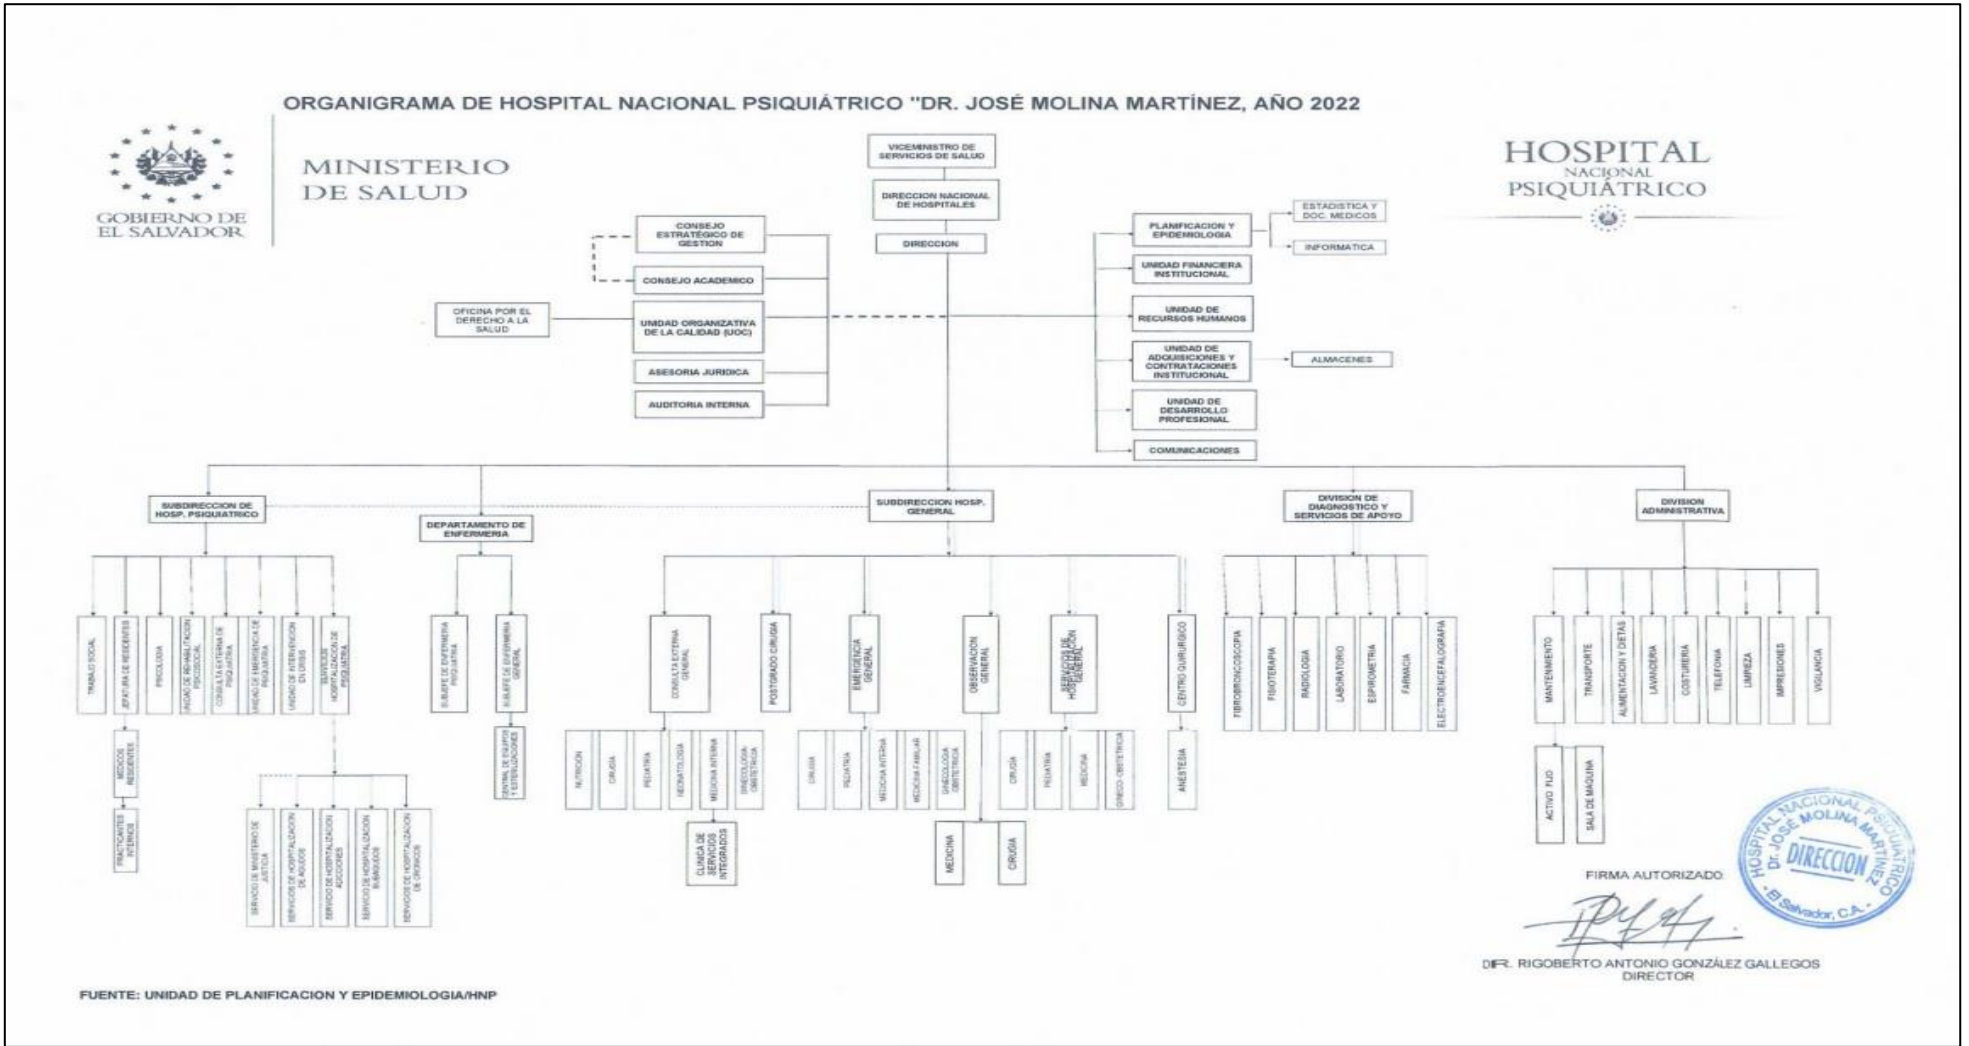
ORGANIGRAMA DE HOSPITAL NACIONAL PSIQUIÁTRICO "DR. JOSÉ MOLINA MARTÍNEZ, AÑO 2022

GOBIERNO DE EL SALVADOR

MINISTERIO DE SALUD

HOSPITAL NACIONAL PSIQUIÁTRICO

VICEMINISTRO DE SERVICIOS DE SALUD

DIRECCION NACIONAL DE HOSPITALES

DIRECCION

CONSEJO ESTRATÉGICO DE GESTION

CONSEJO ACADEMICO

OFICINA POR EL DERECHO A LA SALUD

UNIDAD ORGANIZATIVA DE LA CALIDAD (UOC)

ASESORIA JURIDICA

AUDITORIA INTERNA

PLANIFICACION Y EPIDEMIOLOGIA

ESTADISTICA Y DOC. MEDICOS

INFORMATICA

UNIDAD FINANCIERA INSTITUCIONAL

UNIDAD DE RECURSOS HUMANOS

UNIDAD DE ADQUISICIONES Y CONTRATACIONES INSTITUCIONAL

ALMACENES

UNIDAD DE DESARROLLO PROFESIONAL

COMUNICACIONES

SUBDIRECCION DE HOSP. PSIQUIATRICO

DEPARTAMENTO DE ENFERMERIA

SUBDIRECCION HOSP. GENERAL

DIVISION DE DIAGNOSTICO Y SERVICIOS DE APOYO

DIVISION ADMINISTRATIVA

TRABAJO SOCIAL

JEFATURA DE RESIDENTES

PSICOLOGIA

UNIDAD DE REHABILITACION PSICOSOCIAL

CONSULTA EXTERNA DE PSIQUIATRIA

UNIDAD DE EMERGENCIA DE PSIQUIATRIA

UNIDAD DE INTERVENCION EN CRISIS

SERVICIOS HOSPITALIZACION DE PSIQUIATRIA

MEDICOS RESIDENTES

PRACTICANTES INTERNOS

SERVICIO DE MINISTERIO DE JUSTICIA

SERVICIOS DE HOSPITALIZACION DE AGUDOS

SERVICIO DE HOSPITALIZACION ADICCIONES

SERVICIO DE HOSPITALIZACION SUBAGUDOS

SERVICIOS DE HOSPITALIZACION DE CRONICOS

SUBJEFE DE ENFERMERIA PSIQUIATRIA

SUBJEFE DE ENFERMERIA GENERAL

CENTRAL DE EQUIPOS Y ESTERILIZACIONES

CONSULTA EXTERNA GENERAL

NUTRICION

CIRUGIA

PEDIATRIA

NEONATOLOGIA

MEDICINA INTERNA

GINECOLOGIA-OBSTETRICIA

CLINICA DE SERVICIOS INTEGRADOS

POSTGRADO CIRUGIA

EMERGENCIA GENERAL

CIRUGIA

PEDIATRIA

MEDICINA INTERNA

MEDICINA FAMILIAR

GINECOLOGIA OBSTETRICIA

OBSERVACION GENERAL

MEDICINA

CIRUGIA

SERVICIOS DE HOSPITALIZACION GENERAL

CIRUGIA

PEDIATRIA

MEDICINA

GINECO- OBSTETRICIA

CENTRO QUIRURGICO

ANESTESIA

FIBROBRONCOSCOPIA

FISIOTERAPIA

RADIOLOGIA

LABORATORIO

ESPIROMETRIA

FARMACIA

ELECTROENCEFALOGRAFIA

MANTENIMIENTO

ACTIVO FIJO

SALA DE MAQUINA

TRANSPORTE

ALIMENTACION Y DIETAS

LAVANDERIA

COSTURERIA

TELEFONIA

LIMPIEZA

IMPRESIONES

VIGILANCIA

HOSPITAL NACIONAL PSIQUIATRICO Dr. JOSÉ MOLINA MARTÍNEZ DIRECCION El Salvador, C.A.

FIRMA AUTORIZADO

DR. RIGOBERTO ANTONIO GONZÁLEZ GALLEGOS
DIRECTOR

FUENTE: UNIDAD DE PLANIFICACION Y EPIDEMIOLOGIA/HNP